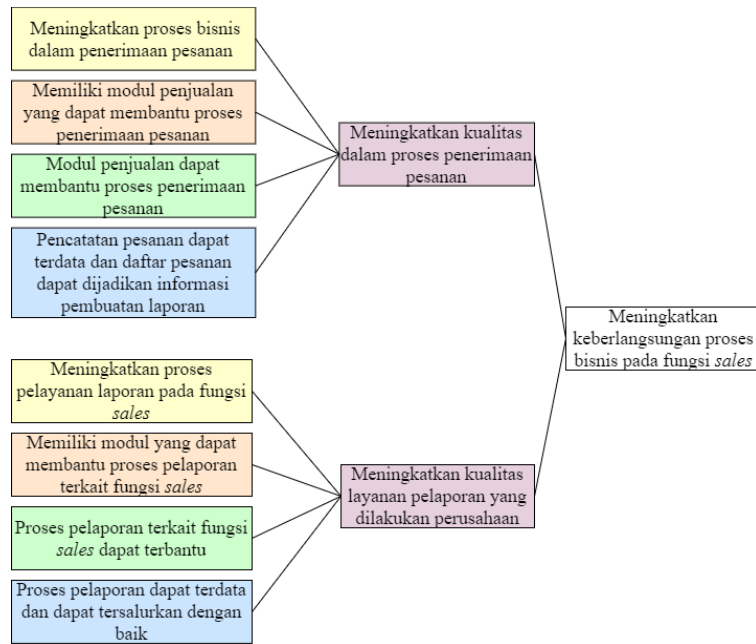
Meningkatkan proses bisnis dalam penerimaan pesanan

Memiliki modul penjualan yang dapat membantu proses penerimaan pesanan

Modul penjualan dapat membantu proses penerimaan pesanan

Pencatatan pesanan dapat terdata dan daftar pesanan dapat dijadikan informasi pembuatan laporan

Meningkatkan kualitas dalam proses penerimaan pesanan

Meningkatkan keberlangsungan proses bisnis pada fungsi *sales*

Meningkatkan proses pelayanan laporan pada fungsi *sales*

Memiliki modul yang dapat membantu proses pelaporan terkait fungsi *sales*

Proses pelaporan terkait fungsi *sales* dapat terbantu

Proses pelaporan dapat terdata dan dapat tersalurkan dengan baik

Meningkatkan kualitas layanan pelaporan yang dilakukan perusahaan